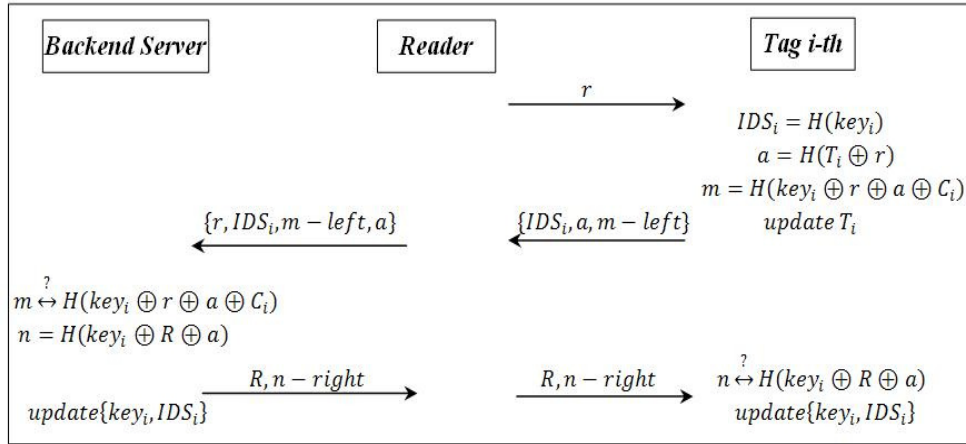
Backend Server

Reader

Tag i-th

$r$

$IDS_i = H(key_i)$
$a = H(T_i \oplus r)$
$m = H(key_i \oplus r \oplus a \oplus C_i)$
$update\, T_i$

$\{r, IDS_i, m - left, a\}$

$\{IDS_i, a, m - left\}$

$m \overset{?}{\leftrightarrow} H(key_i \oplus r \oplus a \oplus C_i)$
$n = H(key_i \oplus R \oplus a)$

$R, n - right$

$R, n - right$

$update\{key_i, IDS_i\}$

$n \overset{?}{\leftrightarrow} H(key_i \oplus R \oplus a)$
$update\{key_i, IDS_i\}$